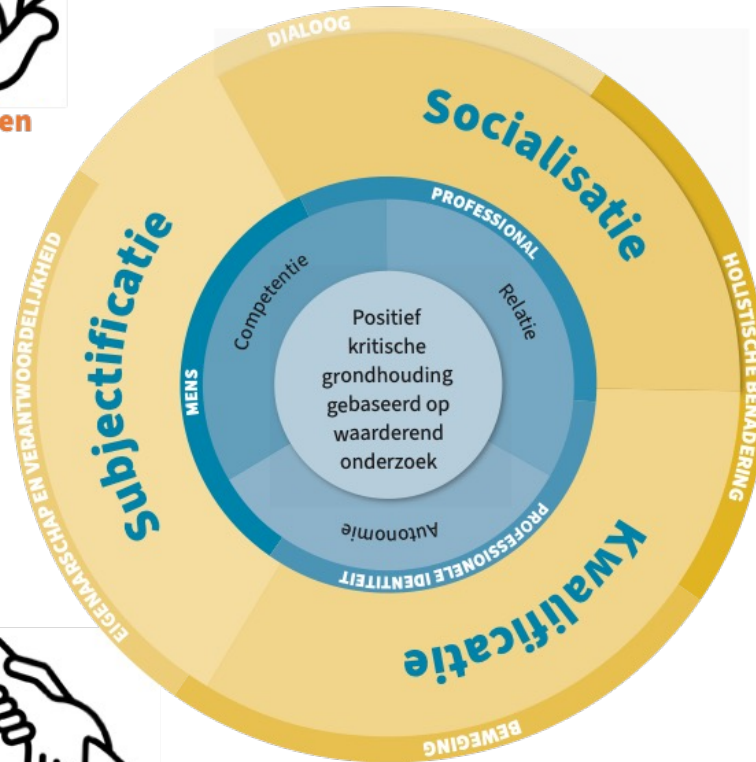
en

DIALOOG

Socialisatie

HOLISTISCHE BENADERING

Kwalificatie

BEWEGING

EIGENAARSCHAP EN VERANTWOORDELIJKHEID

Subjectificatie

PROFESSIONAL

MENS

PROFESSIONELE IDENTITEIT

Competentie

Relatie

Autonomie

Positief kritische grondhouding gebaseerd op waarderend onderzoek